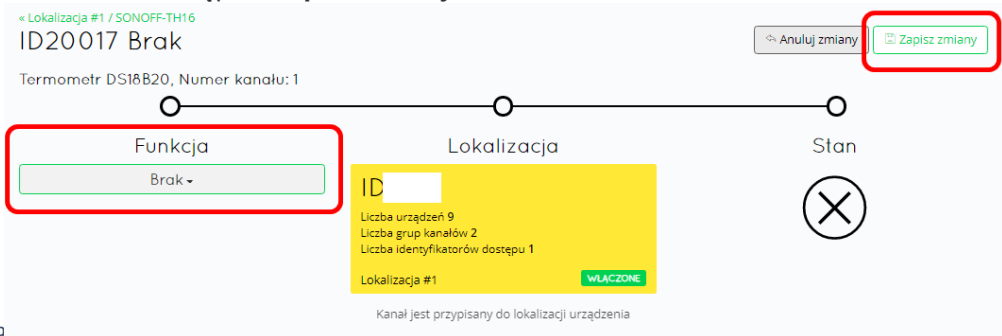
« Lokalizacja #1 / SONOFF-TH16

ID20017 Brak

Anuluj zmiany

Zapisz zmiany

Termometr DS18B20, Numer kanału: 1

Funkcja

Brak

Lokalizacja

ID

Liczba urządzeń 9
Liczba grup kanałów 2
Liczba identyfikatorów dostępu 1

Lokalizacja #1

WŁĄCZONE

Kanał jest przypisany do lokalizacji urządzenia

Stan